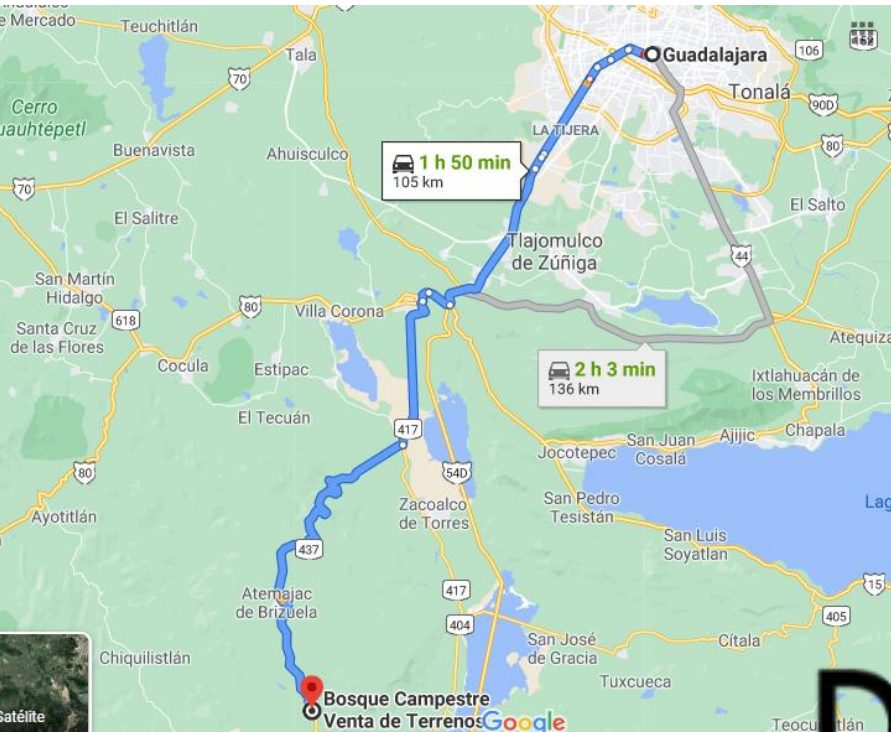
Mercado
Teuchitlán
Tala
70
Guadalajara
106
Tonalá
90D
Cerro
uauhtépetl
Buenavista
Ahuisculco
1 h 50 min
105 km
LA TIJERA
80
70
El Salto
El Salitre
Tlajomulco
de Zúñiga
44
San Martín
Hidalgo
618
80
Villa Corona
Santa Cruz
de las Flores
Atequiza
Cocula
Estipac
2 h 3 min
136 km
Ixtlahuacán de
los Membrillos
El Tecuán
417
San Juan
Cosalá
Ajijic
Chapala
80
Jocotepec
54D
Zacoalco
de Torres
San Pedro
Tesistán
Lag
Ayotitlán
437
San Luis
Soyatlan
15
Atemajac
de Brizuela
417
404
405
Chiquilistlán
San José
de Gracia
Cítala
Tuxcueca
Satélite
Bosque Campestre
Venta de Terrenos
Google
Teocuitatlán